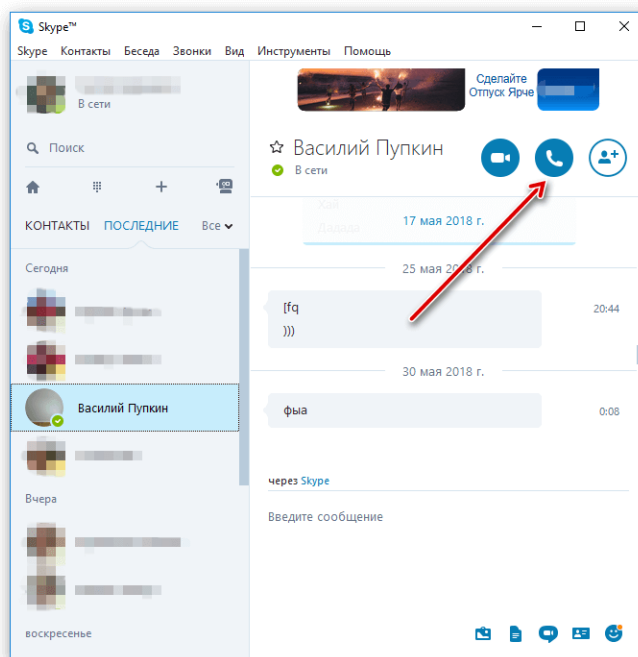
Skype™

Skype Контакты Беседа Звонки Вид Инструменты Помощь

В сети

Сделайте Отпуск Ярче

Поиск

КОНТАКТЫ ПОСЛЕДНИЕ Все

Сегодня

Василий Пупкин

Вчера

воскресенье

Василий Пупкин
В сети

17 мая 2018 г.

25 мая 2018 г.

[fq
)))

20:44

30 мая 2018 г.

фыа

0:08

через Skype

Введите сообщение